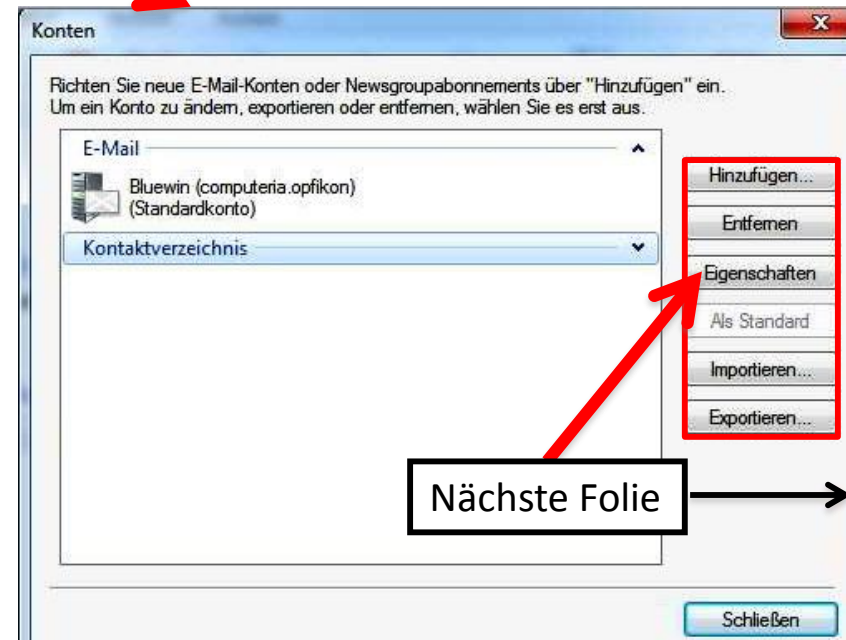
Konten

Richten Sie neue E-Mail-Konten oder Newsgroupabonnements über "Hinzufügen" ein.
Um ein Konto zu ändern, exportieren oder entfernen, wählen Sie es erst aus.

E-Mail

Bluewin (computeria.opfikon)
(Standardkonto)

Kontaktverzeichnis

Hinzufügen...

Entfernen

Eigenschaften

Als Standard

Importieren...

Exportieren...

Nächste Folie

Schließen